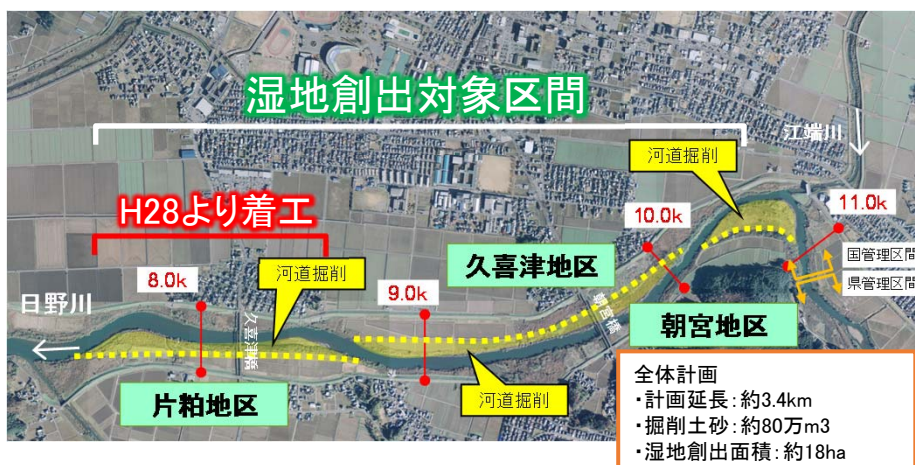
湿地創出対象区間

江端川

河道掘削

H28より着工

10.0k

11.0k

国管理区間

県管理区間

8.0k

河道掘削

久喜津地区

9.0k

日野川

久喜津橋

朝宮橋

朝宮地区

片粕地区

河道掘削

全体計画
・計画延長：約3.4km
・掘削土砂：約80万m3
・湿地創出面積：約18ha